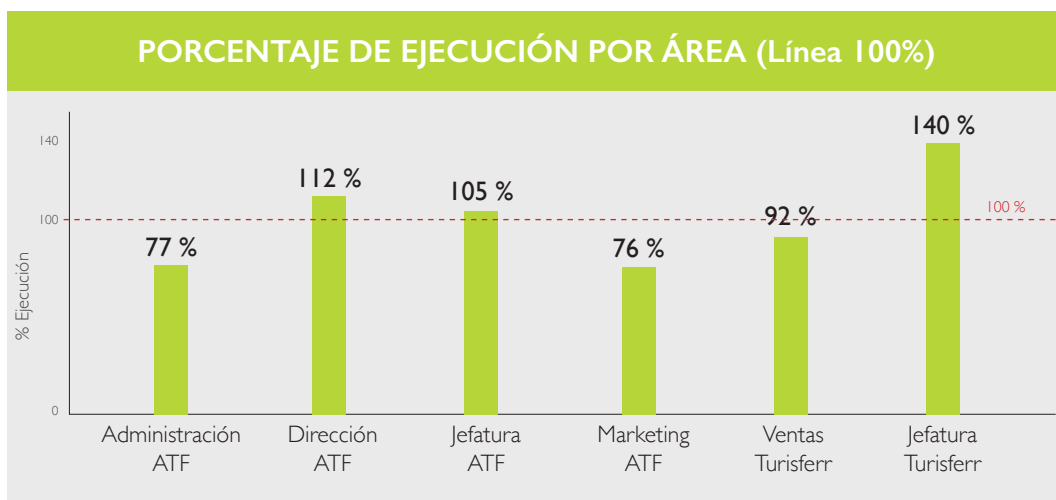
PORCENTAJE DE EJECUCIÓN POR ÁREA (Línea 100%)

140
100
0

% Ejecución

100 %

77 %
112 %
105 %
76 %
92 %
140 %

Administración ATF
Dirección ATF
Jefatura ATF
Marketing ATF
Ventas Turisferr
Jefatura Turisferr